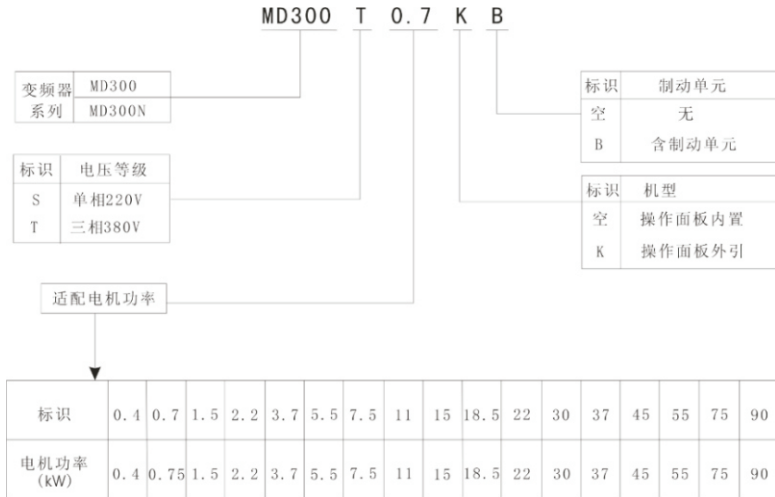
MD300 T 0.7 K B

| 变频器系列 | MD300 |
|---|---|
| | MD300N |

| 标识 | 电压等级 |
|---|---|
| S | 单相220V |
| T | 三相380V |

适配电机功率

| 标识 | 制动单元 |
|---|---|
| 空 | 无 |
| B | 含制动单元 |

| 标识 | 机型 |
|---|---|
| 空 | 操作面板内置 |
| K | 操作面板外引 |

| 标识 | 0.4 | 0.7 | 1.5 | 2.2 | 3.7 | 5.5 | 7.5 | 11 | 15 | 18.5 | 22 | 30 | 37 | 45 | 55 | 75 | 90 |
|---|---|---|---|---|---|---|---|---|---|---|---|---|---|---|---|---|---|
| 电机功率 (kW) | 0.4 | 0.75 | 1.5 | 2.2 | 3.7 | 5.5 | 7.5 | 11 | 15 | 18.5 | 22 | 30 | 37 | 45 | 55 | 75 | 90 |